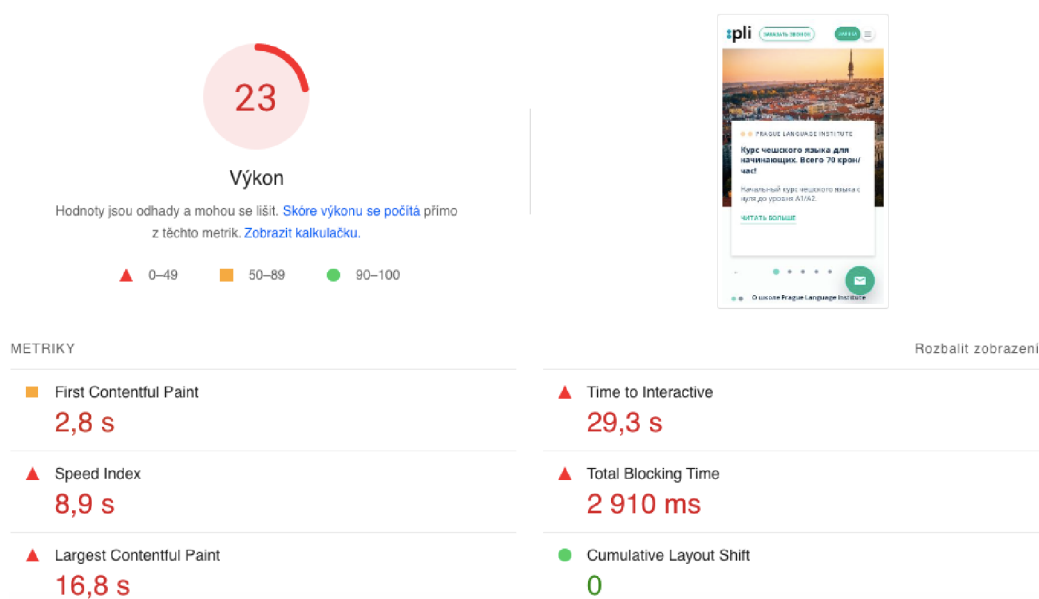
23

Výkon

Hodnoty jsou odhady a mohou se lišit. Skóre výkonu se počítá přímo z těchto metrik. Zobrazit kalkulačku.

0–49 50–89 90–100

:pli ЗАКАЗАТЬ ЗВОНОК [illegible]

PRAGUE LANGUAGE INSTITUTE

Курс чешского языка для начинающих. Всего 70 крон/час!

Начальный курс чешского языка с нуля до уровня A1/A2.

ЧИТАТЬ БОЛЬШЕ

О школе Prague Language Institute

METRIKY

Rozbalit zobrazení

First Contentful Paint
2,8 s

Time to Interactive
29,3 s

Speed Index
8,9 s

Total Blocking Time
2 910 ms

Largest Contentful Paint
16,8 s

Cumulative Layout Shift
0